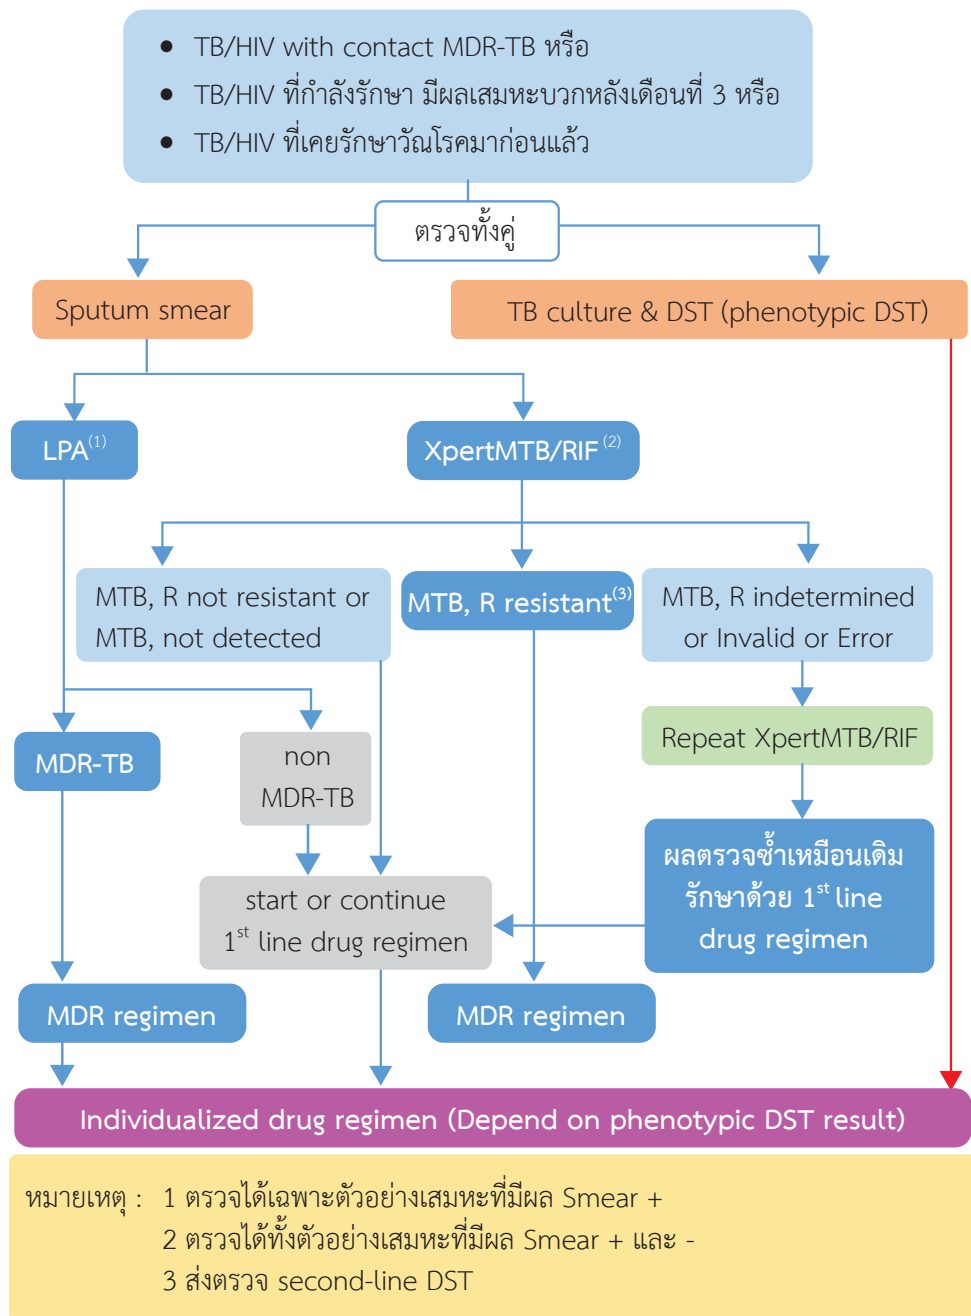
- TB/HIV with contact MDR-TB หรือ
- TB/HIV ที่กำลังรักษา มีผลเสมหะบวกหลังเดือนที่ 3 หรือ
- TB/HIV ที่เคยรักษาวัณโรคมาก่อนแล้ว

ตรวจทั้งคู่

Sputum smear

TB culture & DST (phenotypic DST)

LPA$^{(1)}$

XpertMTB/RIF$^{(2)}$

MTB, R not resistant or MTB, not detected

MTB, R resistant$^{(3)}$

MTB, R indetermined or Invalid or Error

Repeat XpertMTB/RIF

MDR-TB

non MDR-TB

ผลตรวจซ้ำเหมือนเดิม รักษาด้วย 1$^{st}$ line drug regimen

start or continue 1$^{st}$ line drug regimen

MDR regimen

MDR regimen

Individualized drug regimen (Depend on phenotypic DST result)

หมายเหตุ : 1 ตรวจได้เฉพาะตัวอย่างเสมหะที่มีผล Smear +
2 ตรวจได้ทั้งตัวอย่างเสมหะที่มีผล Smear + และ -
3 ส่งตรวจ second-line DST